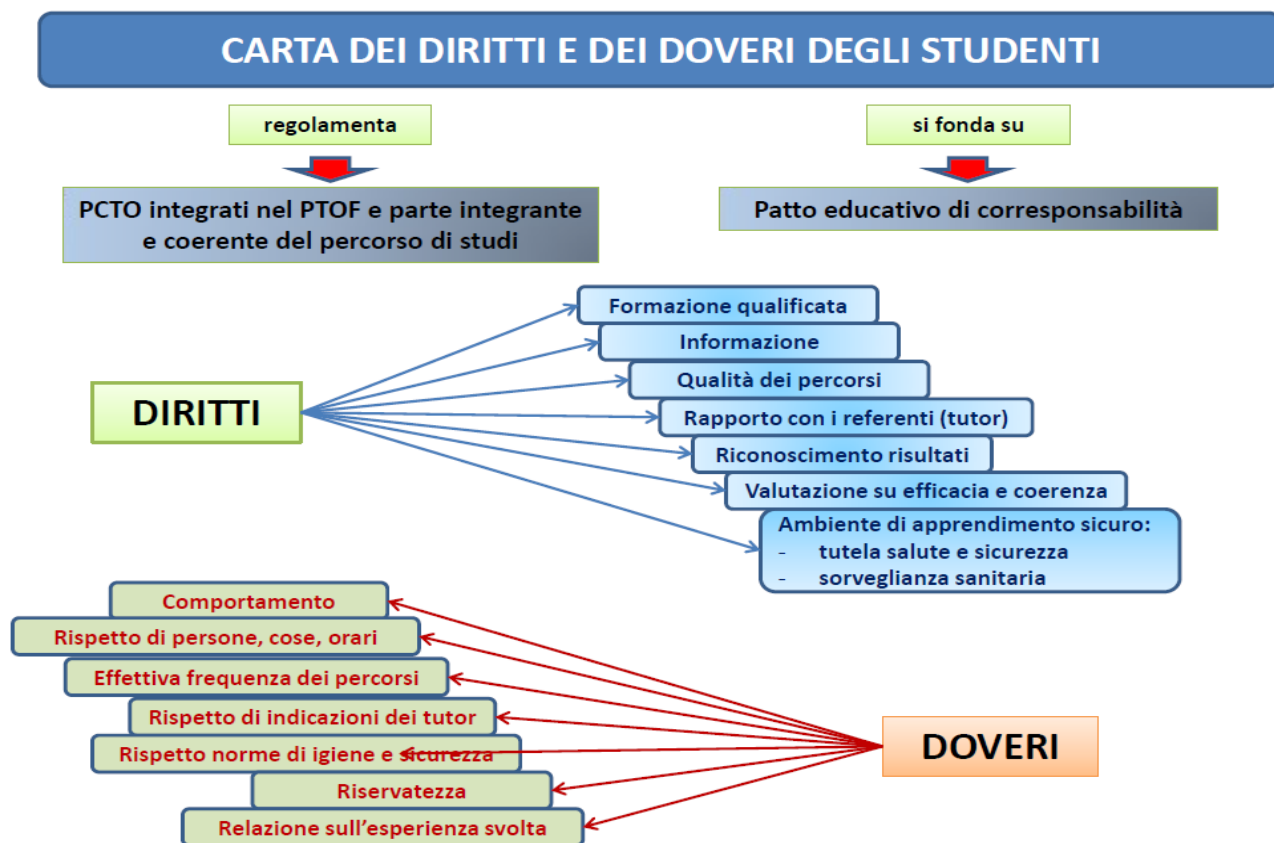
CARTA DEI DIRITTI E DEI DOVERI DEGLI STUDENTI

regolamenta

PCTO integrati nel PTOF e parte integrante e coerente del percorso di studi

si fonda su

Patto educativo di corresponsabilità

DIRITTI

Formazione qualificata

Informazione

Qualità dei percorsi

Rapporto con i referenti (tutor)

Riconoscimento risultati

Valutazione su efficacia e coerenza

Ambiente di apprendimento sicuro:
- tutela salute e sicurezza
- sorveglianza sanitaria

Comportamento

Rispetto di persone, cose, orari

Effettiva frequenza dei percorsi

Rispetto di indicazioni dei tutor

Rispetto norme di igiene e sicurezza

Riservatezza

Relazione sull'esperienza svolta

DOVERI